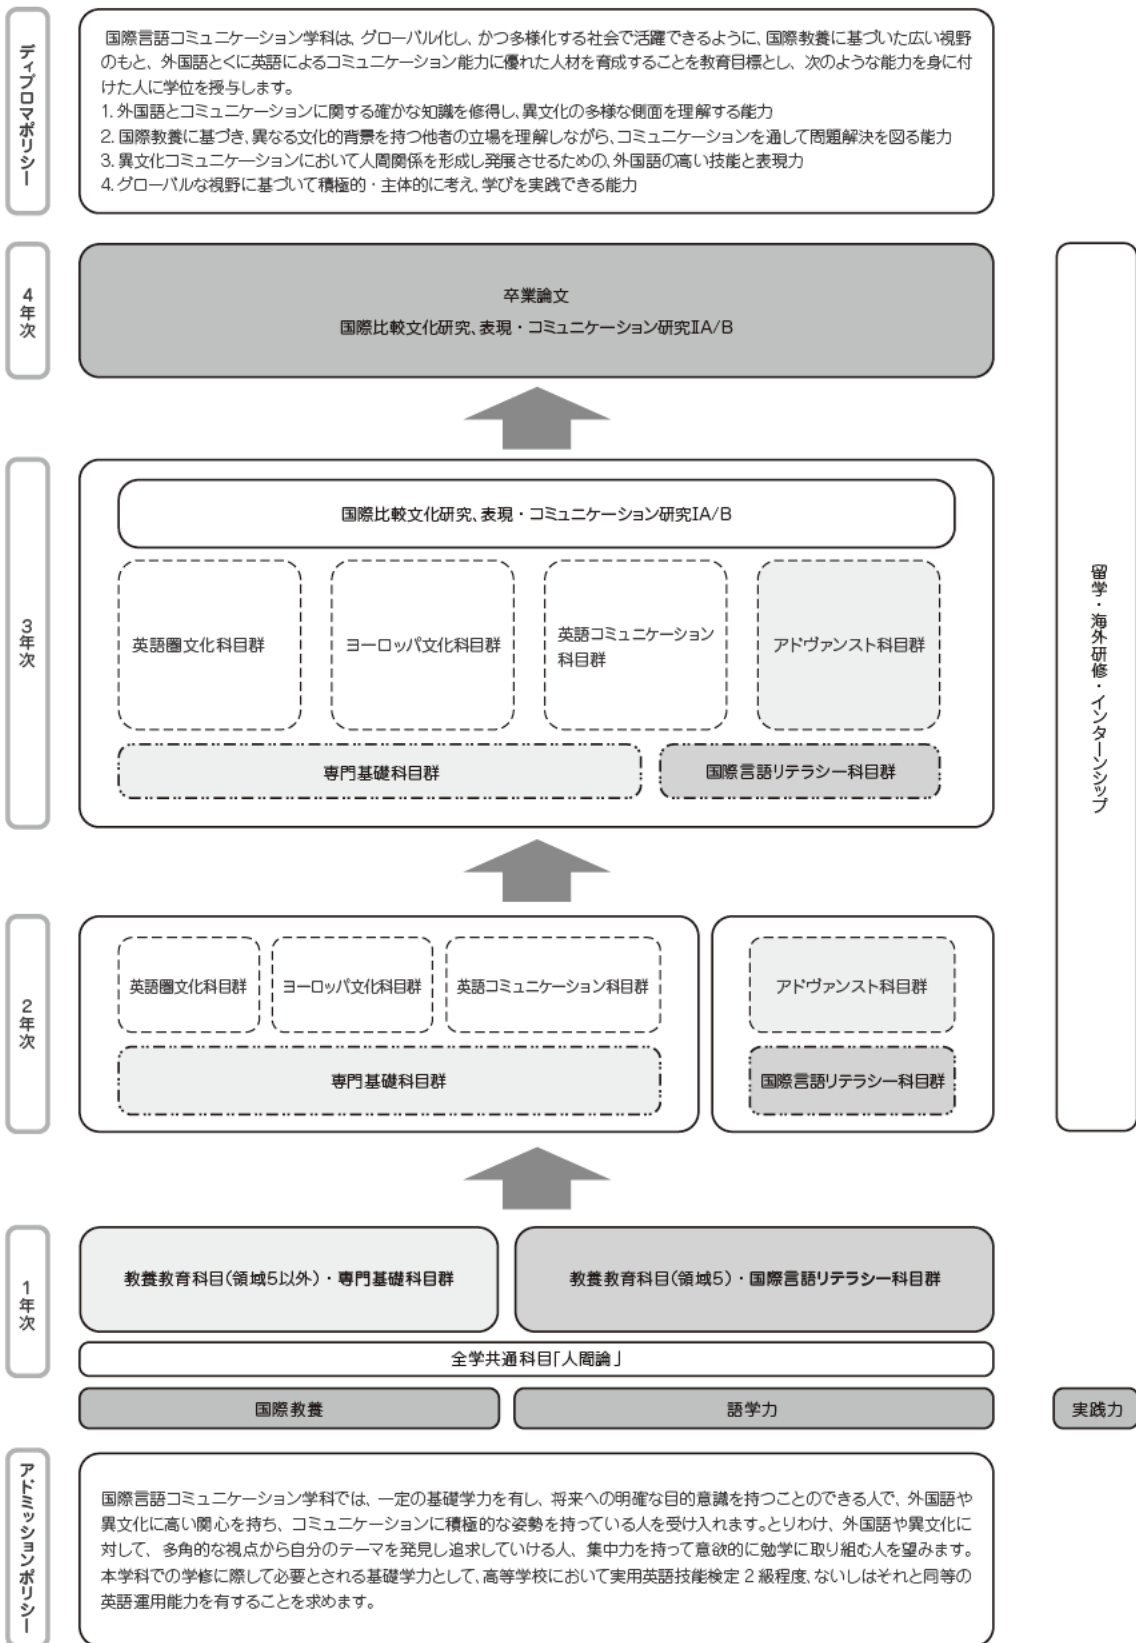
ディプロマポリシー

国際言語コミュニケーション学科は、グローバル化し、かつ多様化する社会で活躍できるように、国際教養に基づいた広い視野のもと、外国語とくに英語によるコミュニケーション能力に優れた人材を育成することを教育目標とし、次のような能力を身に付けた人に学位を授与します。
1. 外国語とコミュニケーションに関する確かな知識を修得し、異文化の多様な側面を理解する能力
2. 国際教養に基づき、異なる文化的背景を持つ他者の立場を理解しながら、コミュニケーションを通して問題解決を図る能力
3. 異文化コミュニケーションにおいて人間関係を形成し発展させるための、外国語の高い技能と表現力
4. グローバルな視野に基づいて積極的・主体的に考え、学びを実践できる能力

4年次

卒業論文
国際比較文化研究、表現・コミュニケーション研究IA/B

3年次

国際比較文化研究、表現・コミュニケーション研究IA/B

英語圏文化科目群

ヨーロッパ文化科目群

英語コミュニケーション科目群

アドヴァンスト科目群

専門基礎科目群

国際言語リテラシー科目群

2年次

英語圏文化科目群

ヨーロッパ文化科目群

英語コミュニケーション科目群

アドヴァンスト科目群

専門基礎科目群

国際言語リテラシー科目群

留学・海外研修・インターンシップ

1年次

教養教育科目(領域5以外)・専門基礎科目群

教養教育科目(領域5)・国際言語リテラシー科目群

全学共通科目「人間論」

国際教養

語学力

実践力

アドミッションポリシー

国際言語コミュニケーション学科では、一定の基礎学力を有し、将来への明確な目的意識を持つことのできる人で、外国語や異文化に高い関心を持ち、コミュニケーションに積極的な姿勢を持っている人を受け入れます。とりわけ、外国語や異文化に対して、多角的な視点から自分のテーマを発見し追求していける人、集中力を持って意欲的に勉学に取り組む人を望みます。本学科での学修に際して必要とされる基礎学力として、高等学校において実用英語技能検定2級程度、ないしはそれと同等の英語運用能力を有することを求めます。